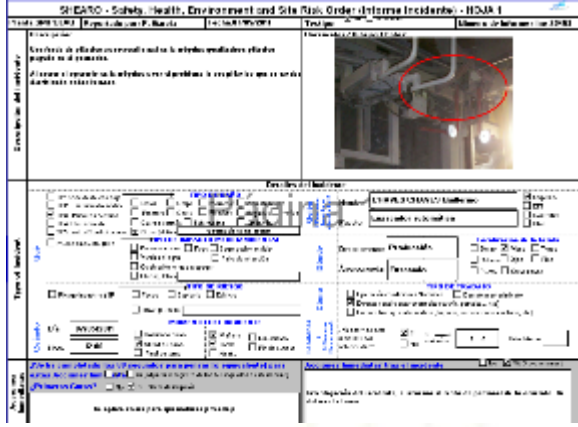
SHEARO - Safety, Health, Environment and Site Risk Order (Informe Incidente) - HOJA 1

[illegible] | Reportado por: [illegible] | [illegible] | Testigo: | Número de Informe: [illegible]

Descripción del incidente

Descripción:

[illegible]

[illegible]

Fotografías del lugar del Incidente

Tipo de Incidente

Detalles del Incidente

Página

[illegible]

Acciones Inmediatas

¿Fue el incidente notificado? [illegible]

¿Primeros Auxilios? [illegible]

Acciones inmediatas a la ocurrencia

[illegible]